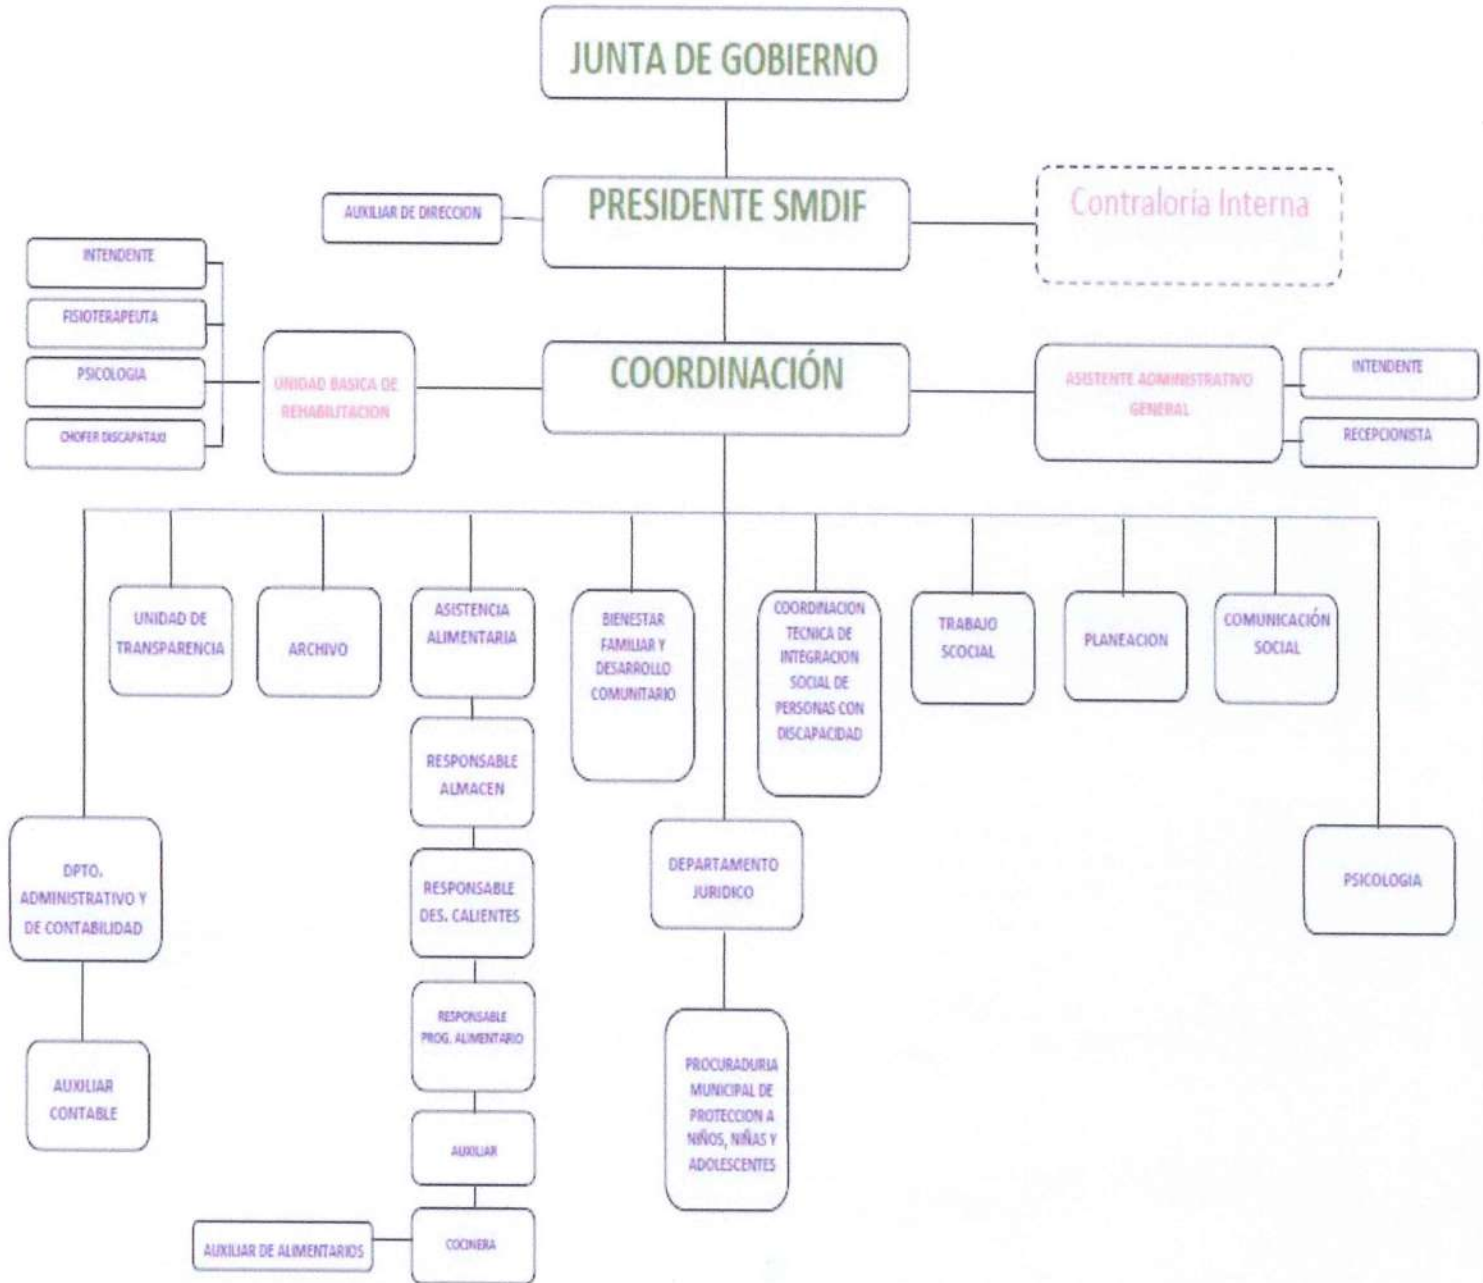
JUNTA DE GOBIERNO

AUXILIAR DE DIRECCION

PRESIDENTE SMDIF

Contraloria Interna

INTENDENTE

FISIOTERAPEUTA

PSICOLOGIA

CHOFER DISCAPATAXI

UNIDAD BASICA DE REHABILITACION

COORDINACIÓN

ASISTENTE ADMINISTRATIVO GENERAL

INTENDENTE

RECEPCIONISTA

UNIDAD DE TRANSPARENCIA

ARCHIVO

ASISTENCIA ALIMENTARIA

BIENESTAR FAMILIAR Y DESARROLLO COMUNITARIO

COORDINACION TECNICA DE INTEGRACION SOCIAL DE PERSONAS CON DISCAPACIDAD

TRABAJO SCOCIAL

PLANEACION

COMUNICACIÓN SOCIAL

RESPONSABLE ALMACEN

RESPONSABLE DES. CALIENTES

RESPONSABLE PROG. ALIMENTARIO

AUXILIAR

COCINERA

AUXILIAR DE ALIMENTARIOS

DPTO. ADMINISTRATIVO Y DE CONTABILIDAD

AUXILIAR CONTABLE

DEPARTAMENTO JURIDICO

PROCURADURIA MUNICIPAL DE PROTECCION A NIÑOS, NIÑAS Y ADOLESCENTES

PSICOLOGIA